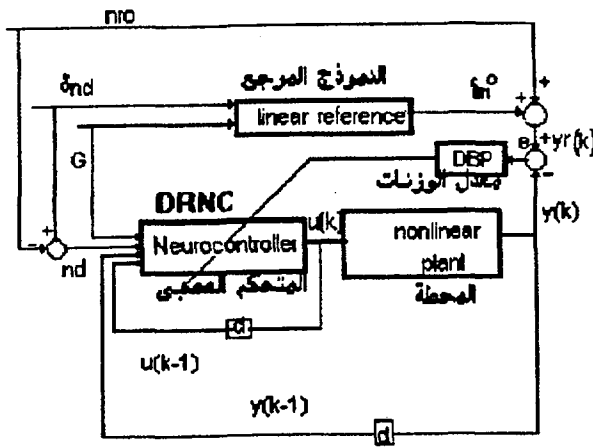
nro

$\delta_{nd}$

النموذج المرجع

linear reference

$\hat{n}^{o}$

+

+

G

e

+yr(k)

DBP

معدل الوزنات

-

DRNC

u(k)

y(k)

-

+

Neurocontroller

nonlinear plant

nd

المتحكم العصبي

المحطة

d

u(k-1)

y(k-1)

d